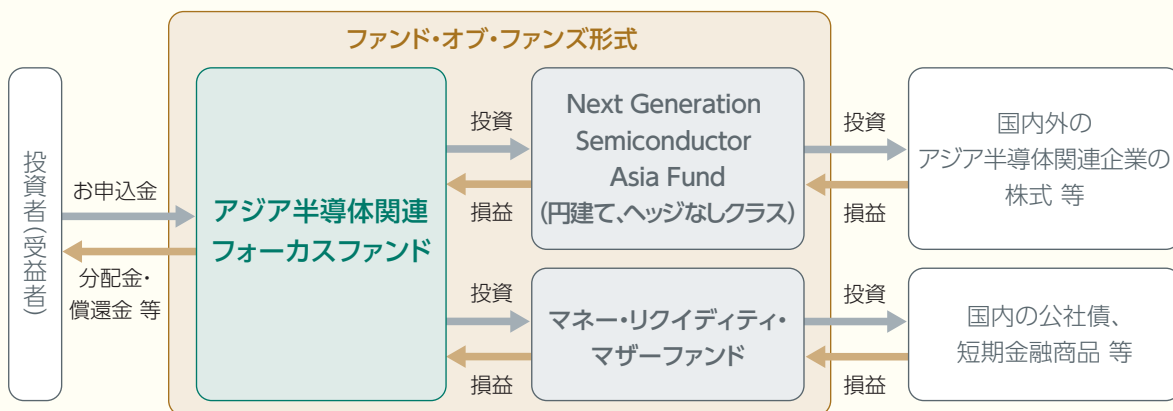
ファンド・オブ・ファンズ形式

投資者(受益者)

お申込金

分配金・償還金 等

アジア半導体関連フォーカスファンド

投資

損益

Next Generation Semiconductor Asia Fund (円建て、ヘッジなしクラス)

投資

損益

国内外のアジア半導体関連企業の株式 等

投資

損益

マネー・リクイディティ・マザーファンド

投資

損益

国内の公社債、短期金融商品 等